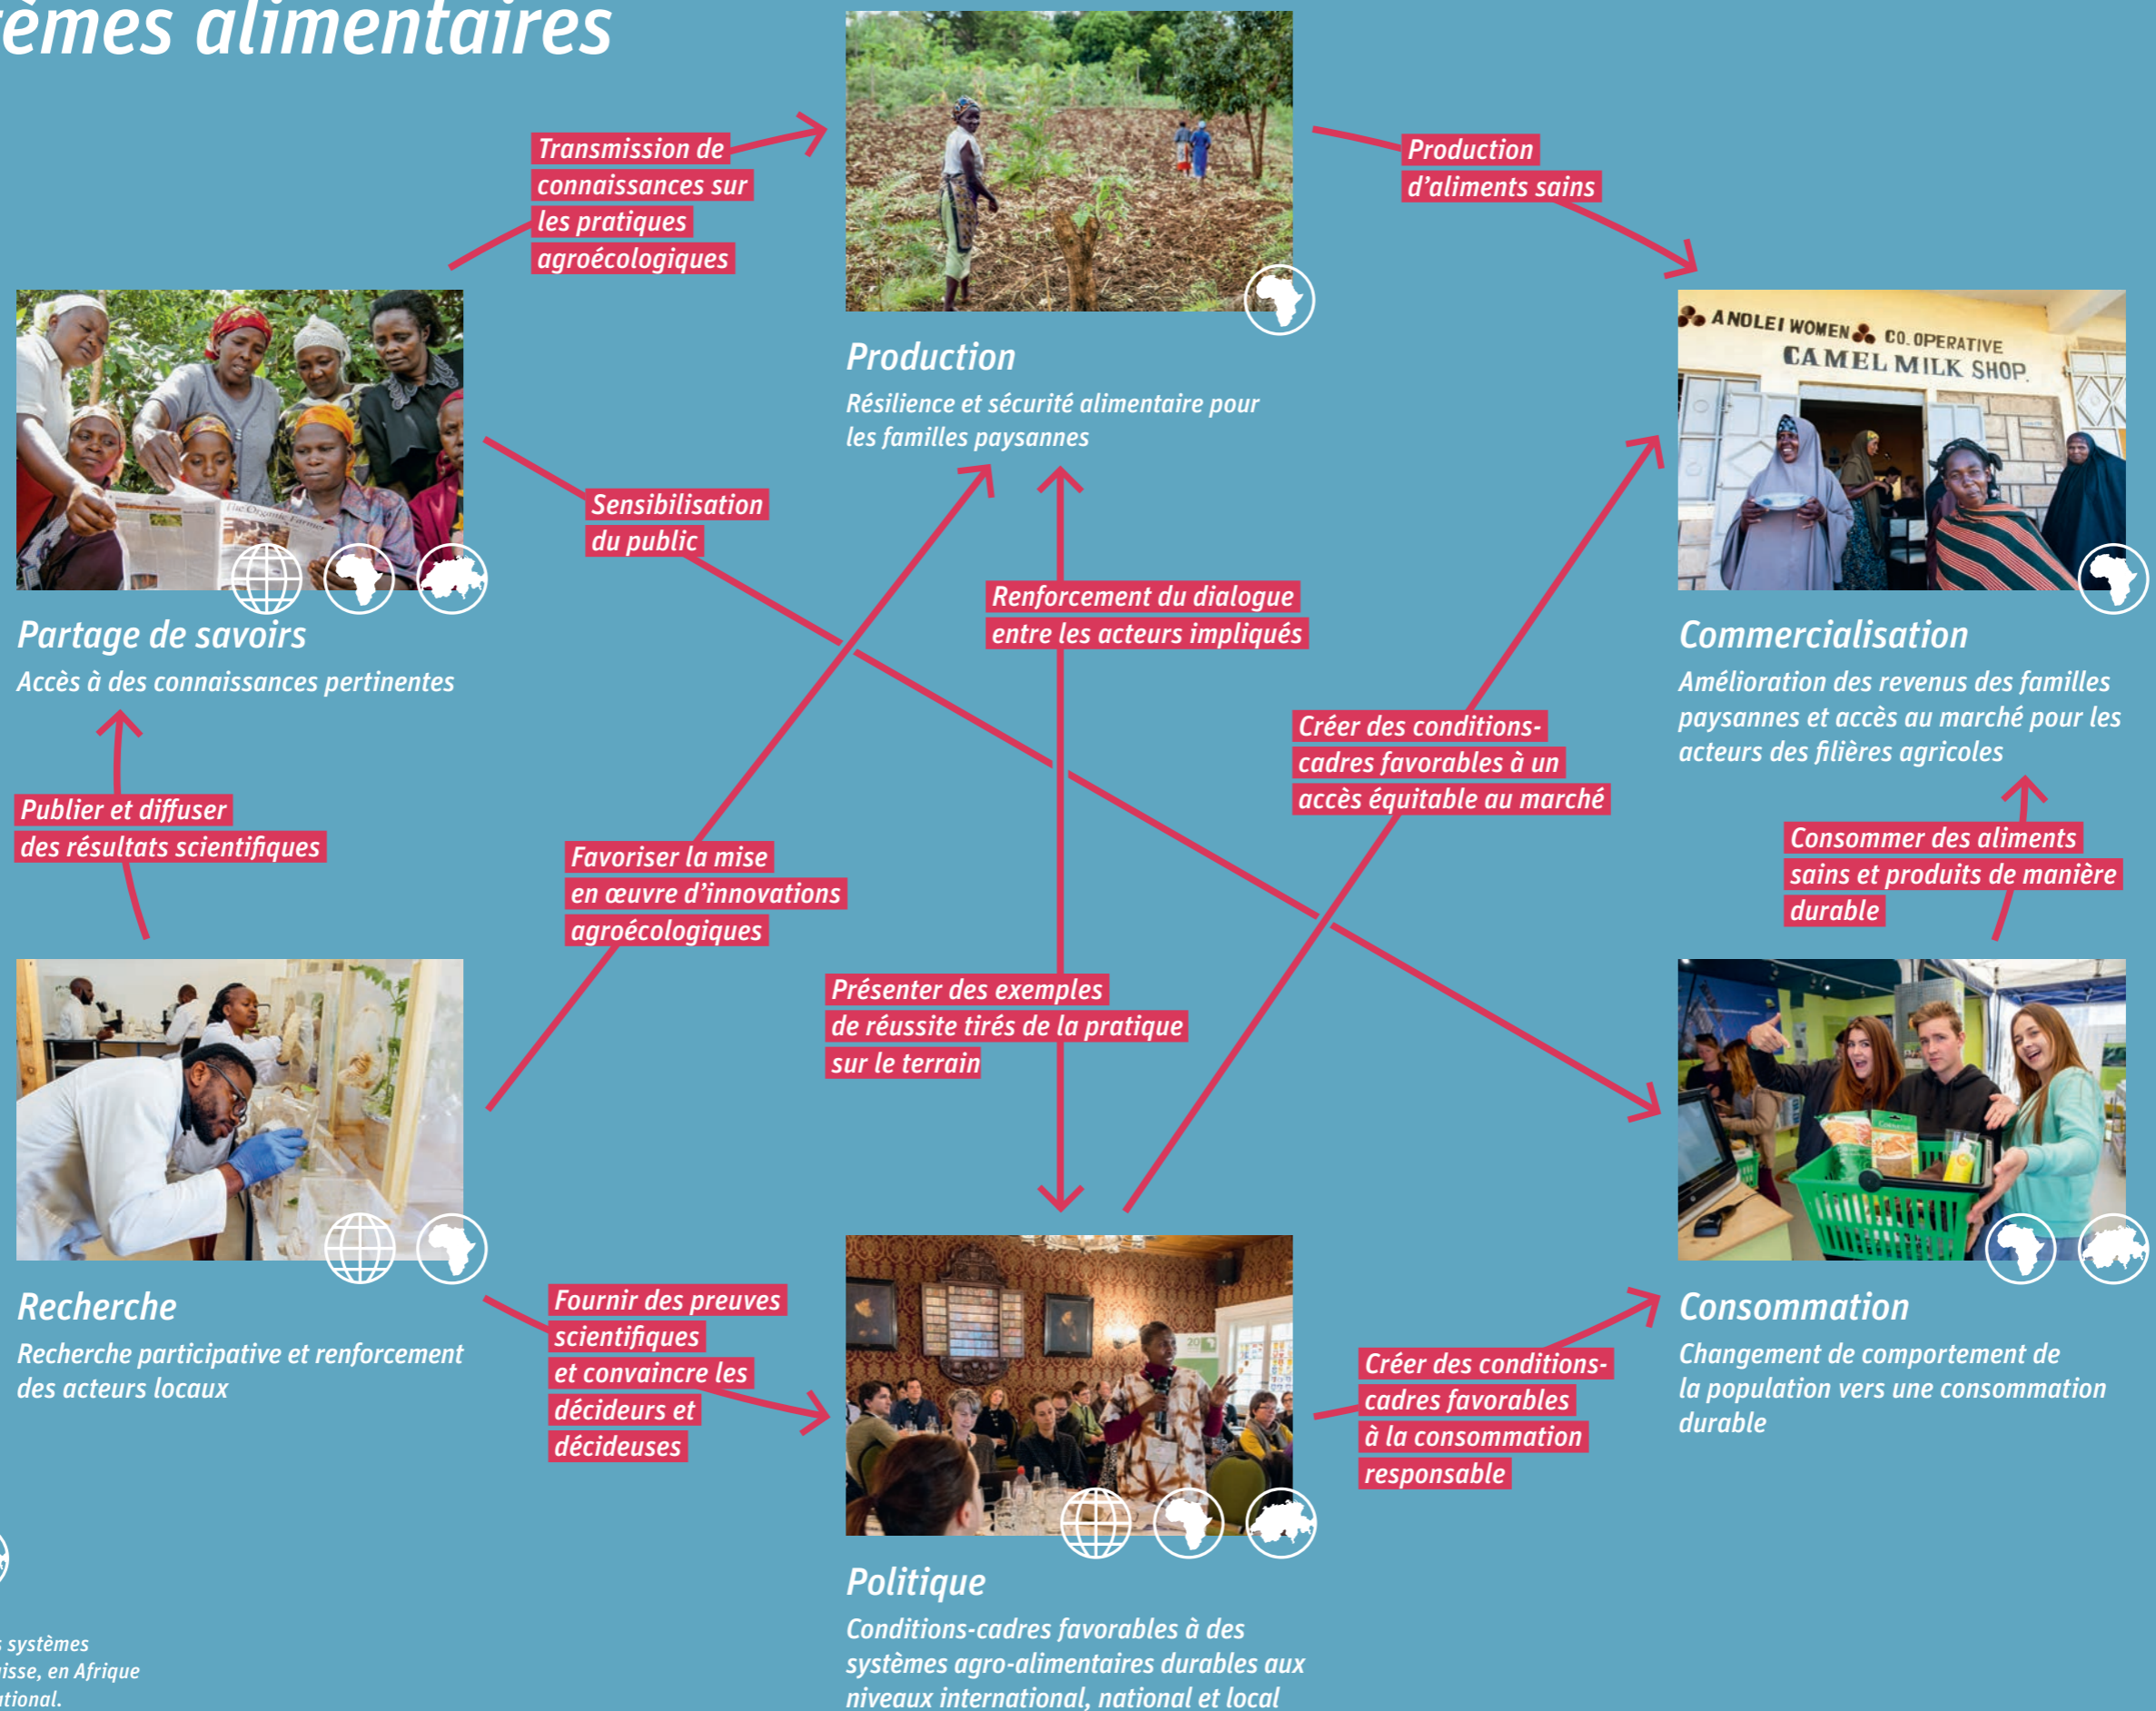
èmes alimentaires

Transmission de connaissances sur les pratiques agroécologiques

Production d'aliments sains

Production
Résilience et sécurité alimentaire pour les familles paysannes

ANOLEI WOMEN CO. OPERATIVE CAMEL MILK SHOP

Partage de savoirs
Accès à des connaissances pertinentes

Sensibilisation du public

Renforcement du dialogue entre les acteurs impliqués

Commercialisation
Amélioration des revenus des familles paysannes et accès au marché pour les acteurs des filières agricoles

Créer des conditions-cadres favorables à un accès équitable au marché

Publier et diffuser des résultats scientifiques

Favoriser la mise en œuvre d'innovations agroécologiques

Consommer des aliments sains et produits de manière durable

Présenter des exemples de réussite tirés de la pratique sur le terrain

Recherche
Recherche participative et renforcement des acteurs locaux

Fournir des preuves scientifiques et convaincre les décideurs et décideuses

Créer des conditions-cadres favorables à la consommation responsable

Consommation
Changement de comportement de la population vers une consommation durable

Politique
Conditions-cadres favorables à des systèmes agro-alimentaires durables aux niveaux international, national et local

systèmes
isse, en Afrique
tional.